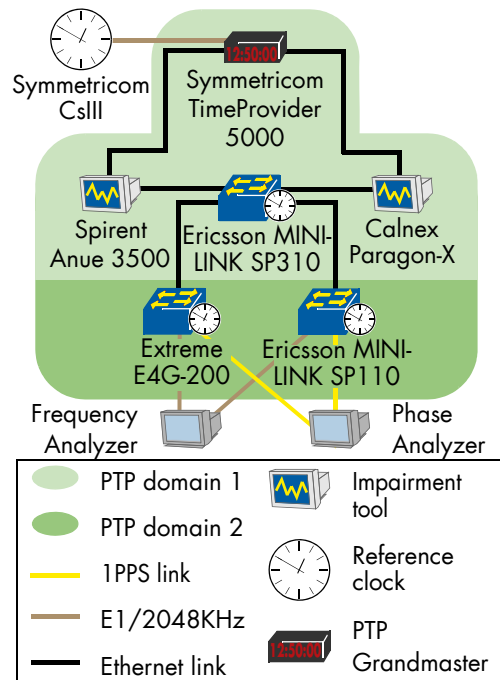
12:50:00

Symmetricom CsIII

Symmetricom TimeProvider 5000

Spirent Anue 3500

Ericsson MINI-LINK SP310

Calnex Paragon-X

Extreme E4G-200

Ericsson MINI-LINK SP110

Frequency Analyzer

Phase Analyzer

PTP domain 1

PTP domain 2

1PPS link

E1/2048KHz

Ethernet link

Impairment tool

Reference clock

12:50:00

PTP Grandmaster